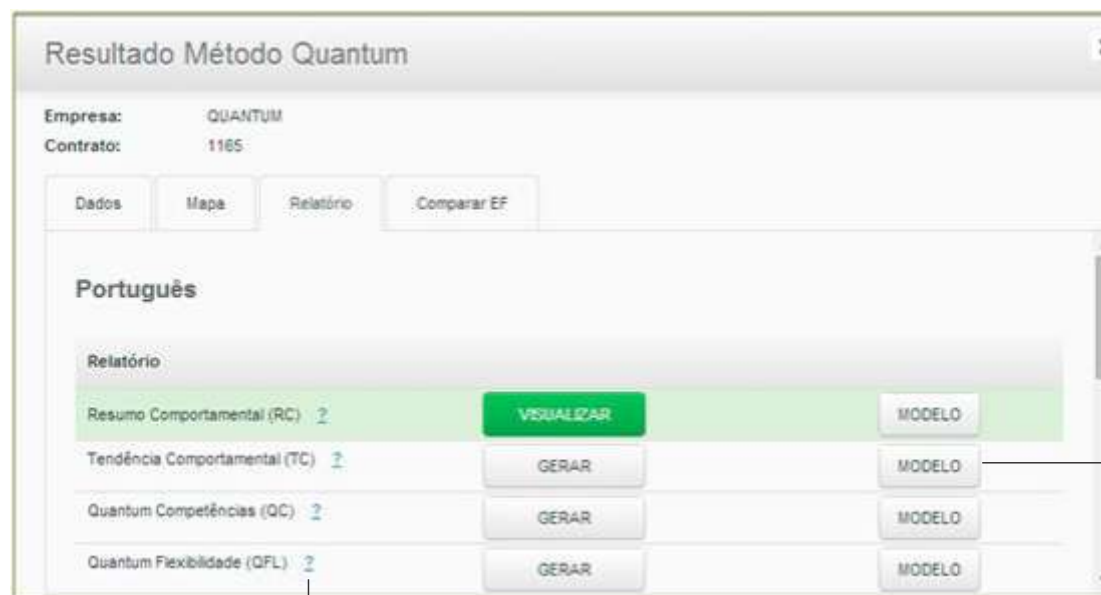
Resultado Método Quantum

Empresa: QUANTUM
Contrato: 1165

Dados | Mapa | Relatório | Comparar EF

Português

| Relatório | | |
|---|---|---|
| Resumo Comportamental (RC) ? | VISUALIZAR | MODELO |
| Tendência Comportamental (TC) ? | GERAR | MODELO |
| Quantum Competências (QC) ? | GERAR | MODELO |
| Quantum Flexibilidade (QFL) ? | GERAR | MODELO |